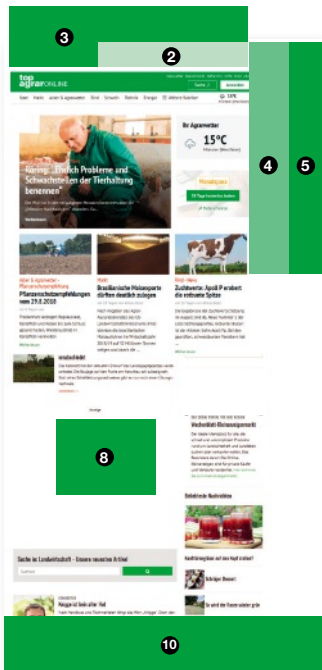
3

2

top agrar ONLINE

4

5

Start Markt Acker & Agrarwetter Rind Schwein Technik Energie Weitere Rubriken

Rainer: „Endlich Probleme und Schwachstellen der Tierhaltung benennen"

Ihr Agrarwetter

15°C

Pflanzenschutzempfehlungen vom 29.8.2016

Brasilianische Maisexporte dürften deutlich zulegen

Zuchtwerte: April P erobert die erbsamte Spitze

8

Sie haben unseren Artikel

Suche im Landwirtschaft - Unsere neuesten Artikel

10